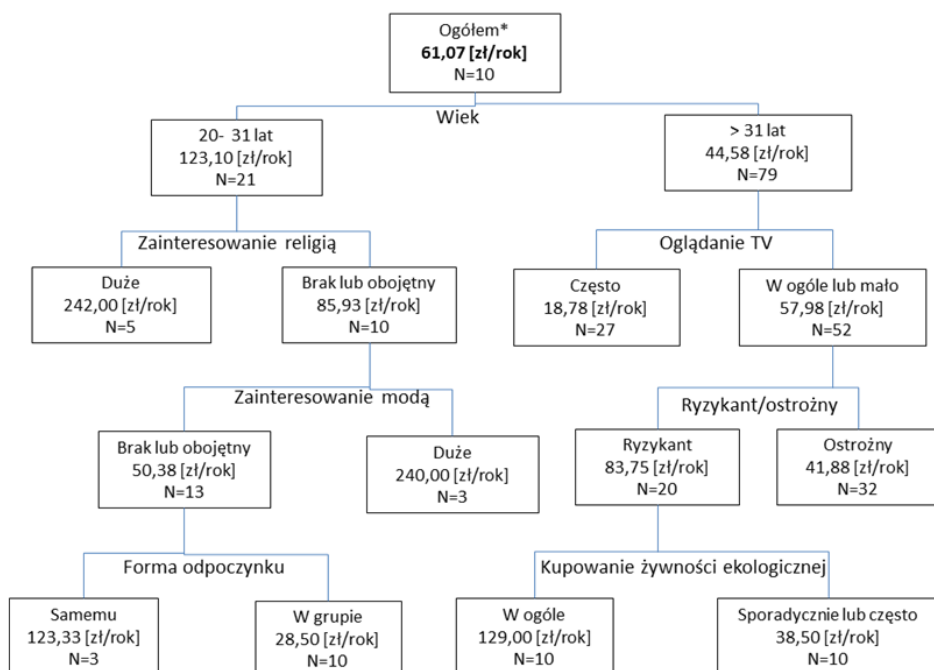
Ogółem*
**61,07 [zł/rok]**
N=10

Wiek

20- 31 lat
123,10 [zł/rok]
N=21

> 31 lat
44,58 [zł/rok]
N=79

Zainteresowanie religią

Duże
242,00 [zł/rok]
N=5

Brak lub obojętny
85,93 [zł/rok]
N=10

Oglądanie TV

Często
18,78 [zł/rok]
N=27

W ogóle lub mało
57,98 [zł/rok]
N=52

Zainteresowanie modą

Brak lub obojętny
50,38 [zł/rok]
N=13

Duże
240,00 [zł/rok]
N=3

Ryzykant/ostrożny

Ryzykant
83,75 [zł/rok]
N=20

Ostrożny
41,88 [zł/rok]
N=32

Forma odpoczynku

Samemu
123,33 [zł/rok]
N=3

W grupie
28,50 [zł/rok]
N=10

Kupowanie żywności ekologicznej

W ogóle
129,00 [zł/rok]
N=10

Sporadycznie lub często
38,50 [zł/rok]
N=10